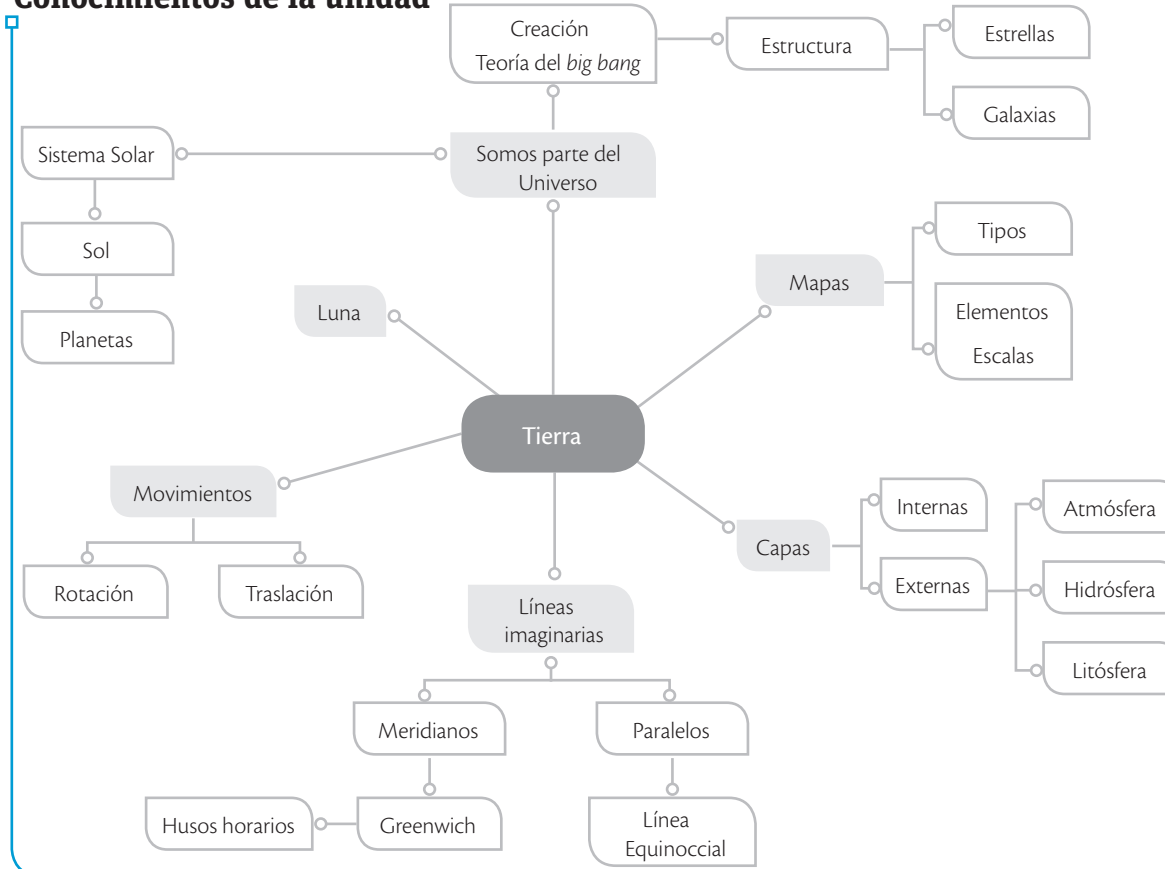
Conocimientos de la unidad

Creación
Teoría del *big bang*

Estructura

Estrellas

Galaxias

Sistema Solar

Somos parte del Universo

Sol

Planetas

Tipos

Mapas

Luna

Elementos
Escalas

Tierra

Movimientos

Internas

Atmósfera

Capas

Rotación

Traslación

Externas

Hidrósfera

Líneas imaginarias

Litósfera

Meridianos

Paralelos

Husos horarios

Greenwich

Línea Equinoccial